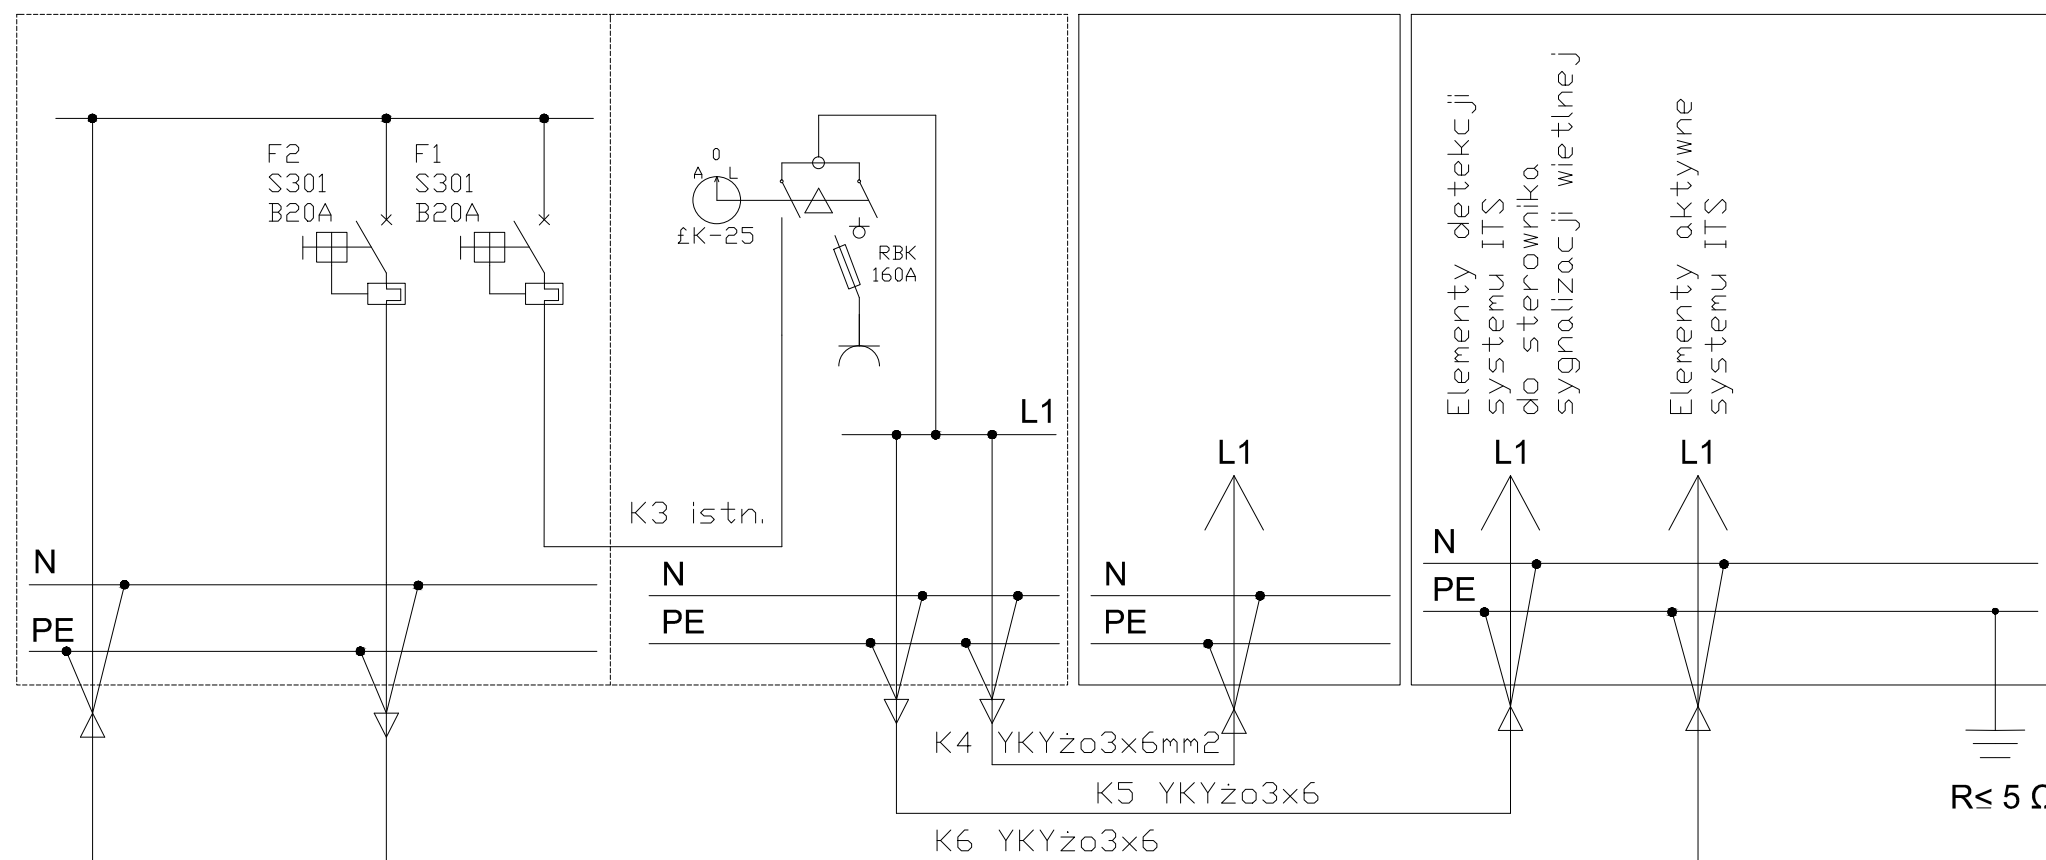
F2
S301
B20A

F1
S301
B20A

0
A L
£K-25

RBK
160A

L1

K3 istn.

N
PE

N
PE

L1

N
PE

Elementy detekcji systemu ITS do sterownika sygnalizacji wietlnej

Elementy aktywne systemu ITS

L1
L1

N
PE

K4 YKYżo3x6mm2
K5 YKYżo3x6
K6 YKYżo3x6

R≤ 5 Ω